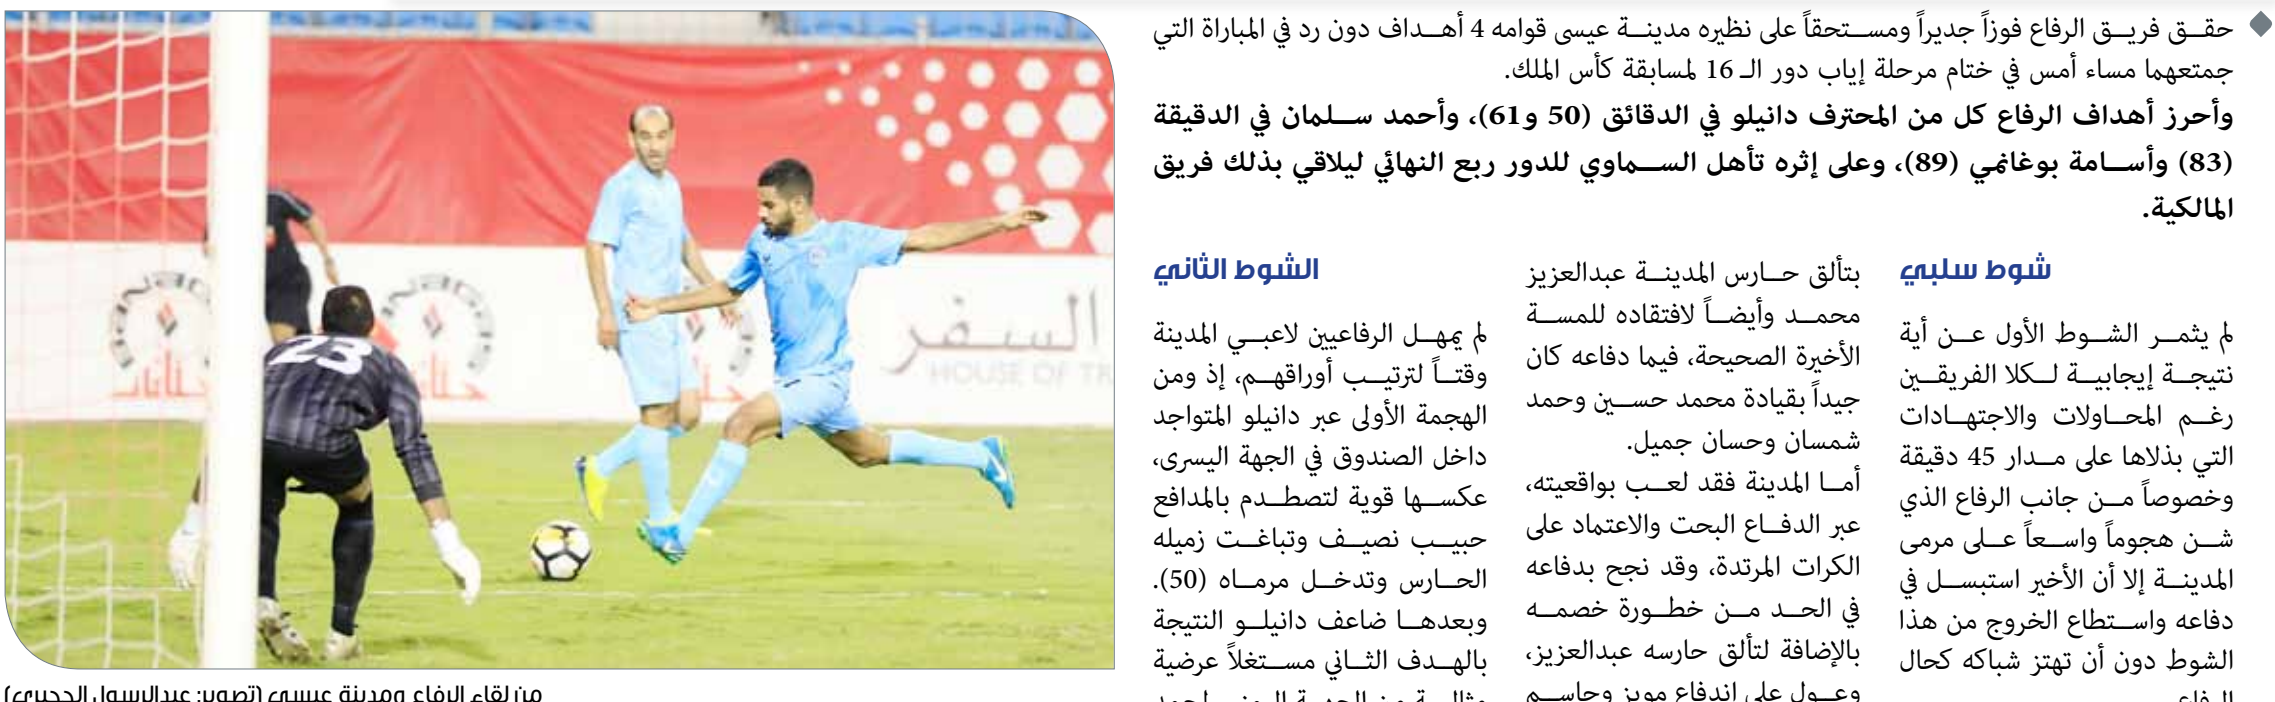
حقق فريق الرفاع فوزاً جديراً ومستحقاً على نظيره مدينة عيسى قوامه 4 أهداف دون رد في المباراة التي جمعتهما مساء أمس في ختام مرحلة إياب دور الـ 16 لمسابقة كأس الملك.

وأحرز أهداف الرفاع كل من المحترف دانيلو في الدقائق (50 و61)، وأحمد سلمان في الدقيقة (83) وأسامة بوغانمي (89)، وعلى إثره تأهل السماوي للدور ربع النهائي ليلاقي بذلك فريق المالكية.

شوط سلبي

لم يثمر الشوط الأول عن أية نتيجة إيجابية لكلا الفريقين رغم المحاولات والاجتهادات التي بذلاها على مدار 45 دقيقة وخصوصاً من جانب الرفاع الذي شن هجوماً واسعاً على مرمى المدينة إلا أن الأخير استبسل في دفاعه واستطاع الخروج من هذا الشوط دون أن تهتز شباكه كحال الرفاع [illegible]

بتألق حارس المدينة عبدالعزيز محمد وأيضاً لافتقاده للمسة الأخيرة الصحيحة، فيما دفاعه كان جيداً بقيادة محمد حسين وحمد شمسان وحسان جميل.

أما المدينة فقد لعب بواقعيته، عبر الدفاع البحت والاعتماد على الكرات المرتدة، وقد نجح بدفاعه في الحد من خطورة خصمه بالإضافة لتألق حارسه عبدالعزيز، وعول على اندفاع موبز وجاسم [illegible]

الشوط الثاني

لم يمهل الرفاعيين لاعبي المدينة وقتاً لترتيب أوراقهم، إذ ومن الهجمة الأولى عبر دانيلو المتواجد داخل الصندوق في الجهة اليسرى، عكسها قوية لتصطدم بالمدافع حبيب نصيف وتباغت زميله الحارس وتدخل مرماه (50). وبعدها ضاعف دانيلو النتيجة بالهدف الثاني مستغلاً عرضية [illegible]

من لقاء الرفاع ومدينة عيسى (تصوير: عبدالرسول الحجيري)